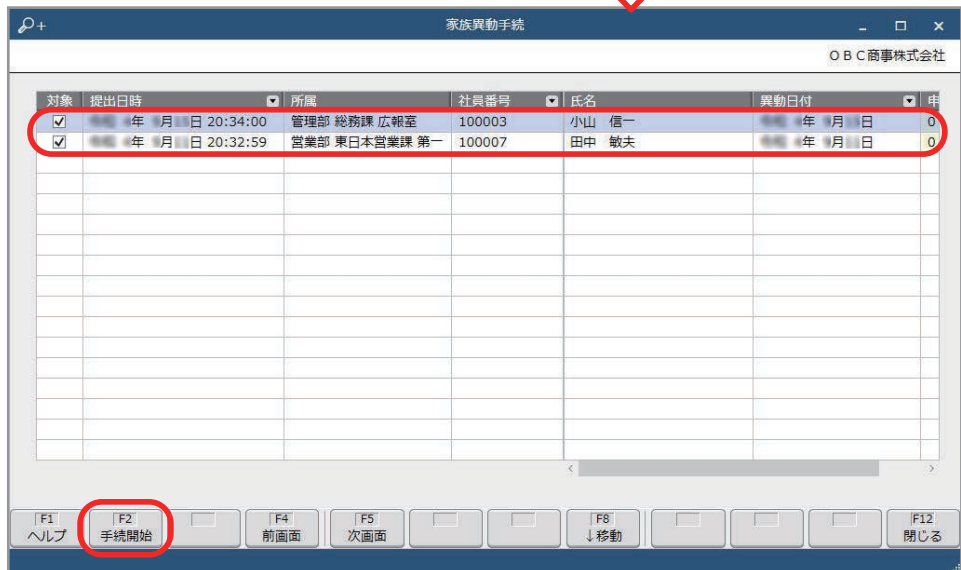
家族異動手続

ＯＢＣ商事株式会社

| 対象 | 提出日時 | 所属 | 社員番号 | 氏名 | 異動日付 | 申 |
|---|---|---|---|---|---|---|
| ☑ | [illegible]年 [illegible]月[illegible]日 20:34:00 | 管理部 総務課 広報室 | 100003 | 小山　信一 | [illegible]年 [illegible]月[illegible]日 | 0 |
| ☑ | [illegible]年 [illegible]月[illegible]日 20:32:59 | 営業部 東日本営業課 第一 | 100007 | 田中　敏夫 | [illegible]年 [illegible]月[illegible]日 | 0 |

F1 ヘルプ
F2 手続開始
F4 前画面
F5 次画面
F8 ↓移動
F12 閉じる